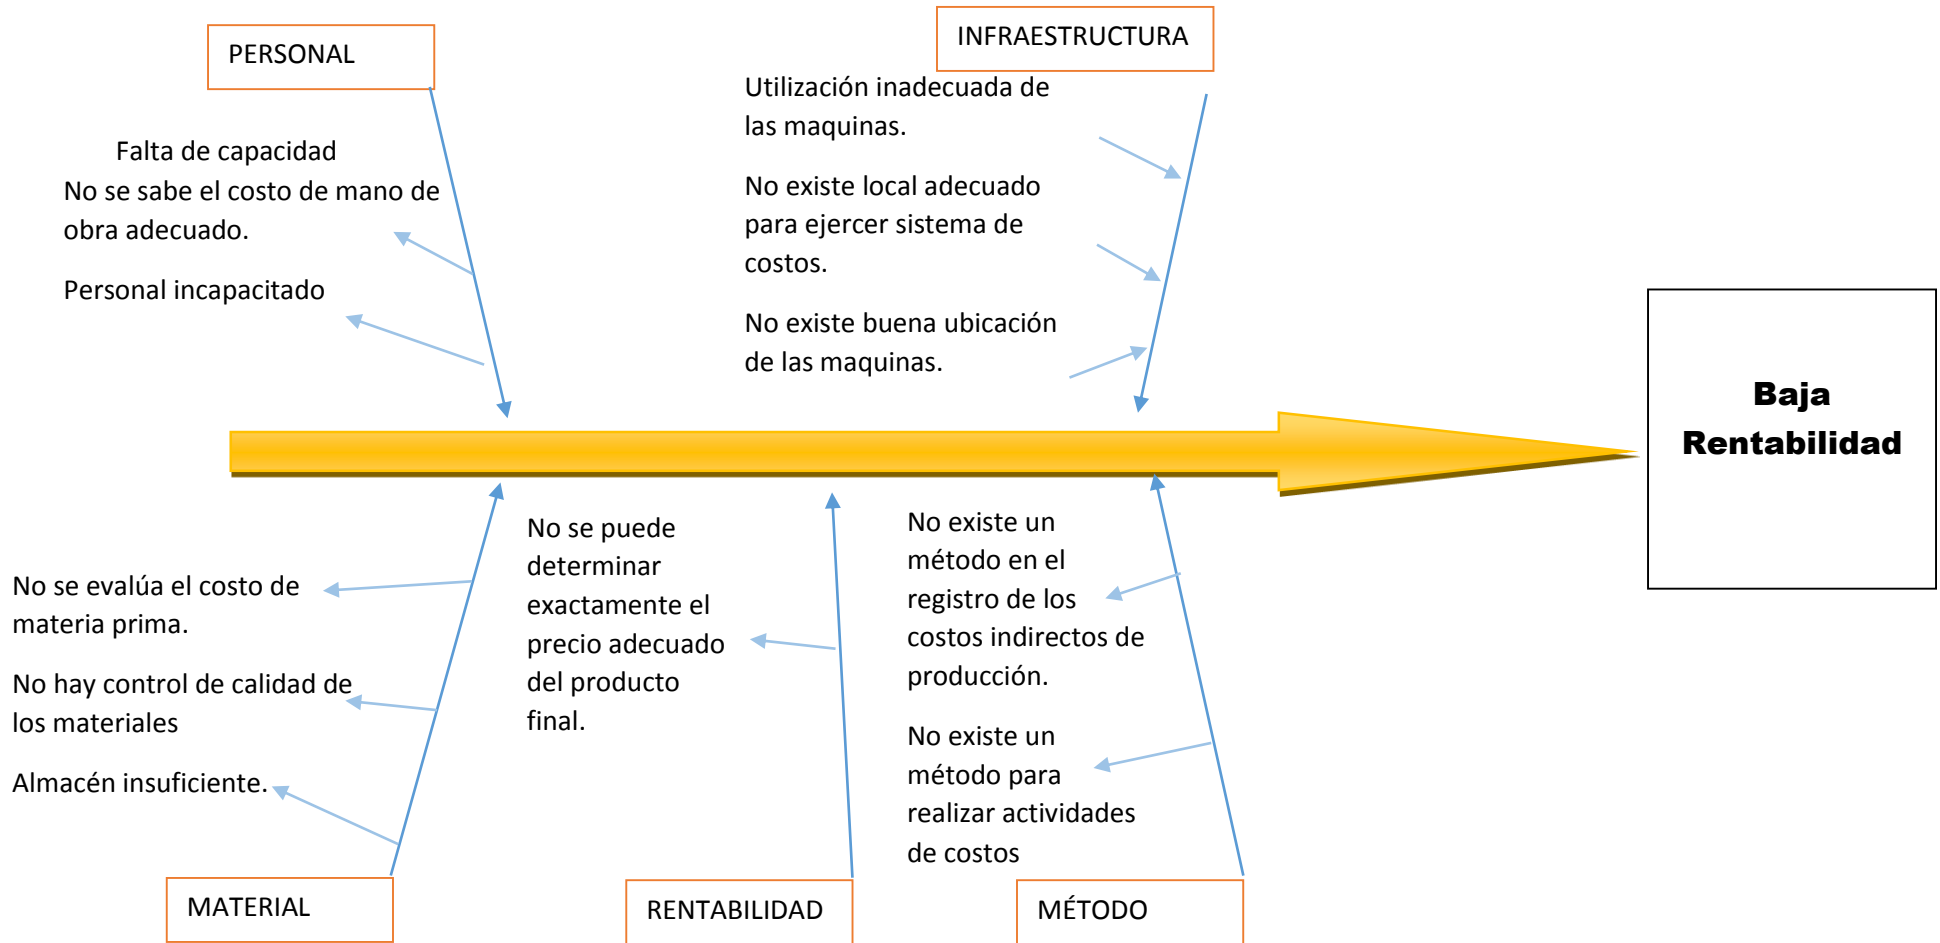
PERSONAL

Falta de capacidad

No se sabe el costo de mano de obra adecuado.

Personal incapacitado

INFRAESTRUCTURA

Utilización inadecuada de las maquinas.

No existe local adecuado para ejercer sistema de costos.

No existe buena ubicación de las maquinas.

Baja Rentabilidad

No se evalúa el costo de materia prima.

No hay control de calidad de los materiales

Almacén insuficiente.

MATERIAL

No se puede determinar exactamente el precio adecuado del producto final.

RENTABILIDAD

No existe un método en el registro de los costos indirectos de producción.

No existe un método para realizar actividades de costos

MÉTODO